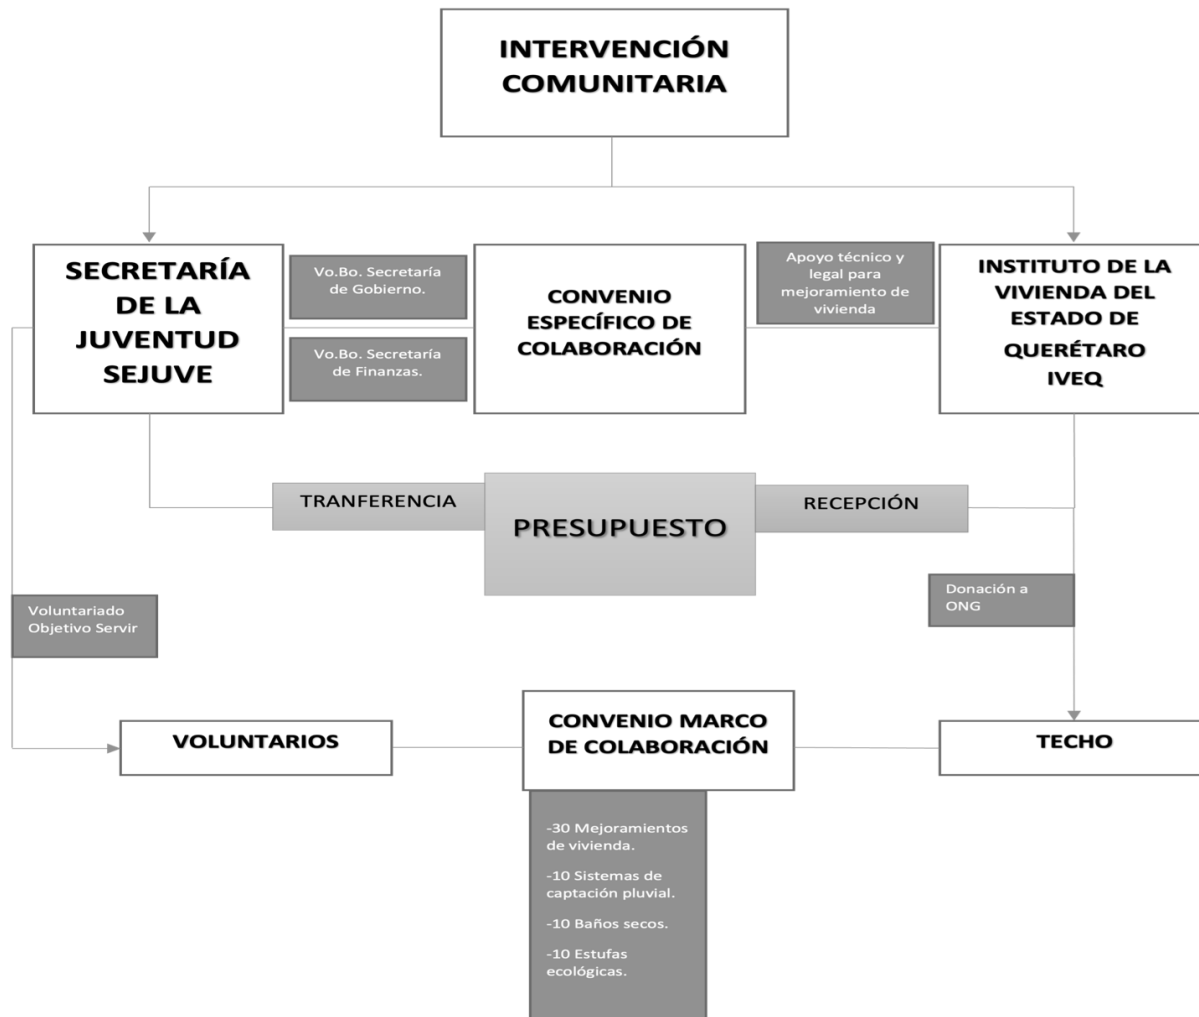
INTERVENCIÓN COMUNITARIA

SECRETARÍA DE LA JUVENTUD SEJUVE

Vo.Bo. Secretaría de Gobierno.

Vo.Bo. Secretaría de Finanzas.

CONVENIO ESPECÍFICO DE COLABORACIÓN

Apoyo técnico y legal para mejoramiento de vivienda

INSTITUTO DE LA VIVIENDA DEL ESTADO DE QUERÉTARO IVEQ

TRANFERENCIA

PRESUPUESTO

RECEPCIÓN

Voluntariado Objetivo Servir

Donación a ONG

VOLUNTARIOS

CONVENIO MARCO DE COLABORACIÓN

TECHO

-30 Mejoramientos de vivienda.

-10 Sistemas de captación pluvial.

-10 Baños secos.

-10 Estufas ecológicas.